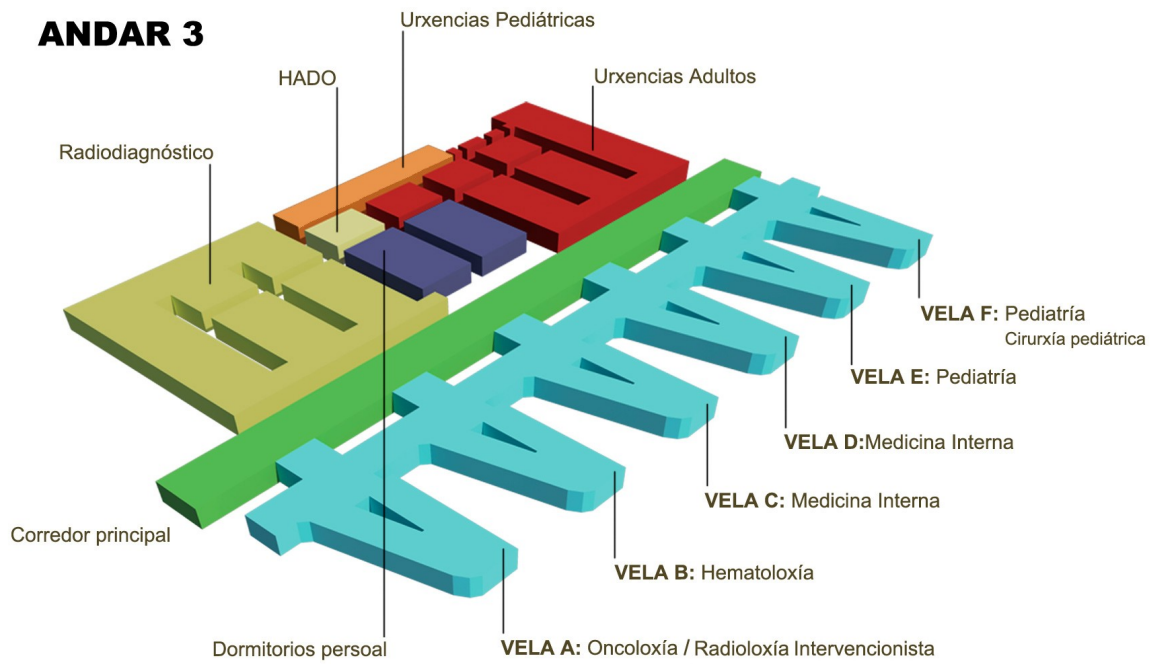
ANDAR 3

Urxencias Pediátricas

HADO

Urxencias Adultos

Radiodiagnóstico

VELA F: Pediatría
Cirurxía pediátrica

VELA E: Pediatría

VELA D:Medicina Interna

VELA C: Medicina Interna

Corredor principal

VELA B: Hematoloxía

Dormitorios persoal

VELA A: Oncoloxía / Radioloxía Intervencionista